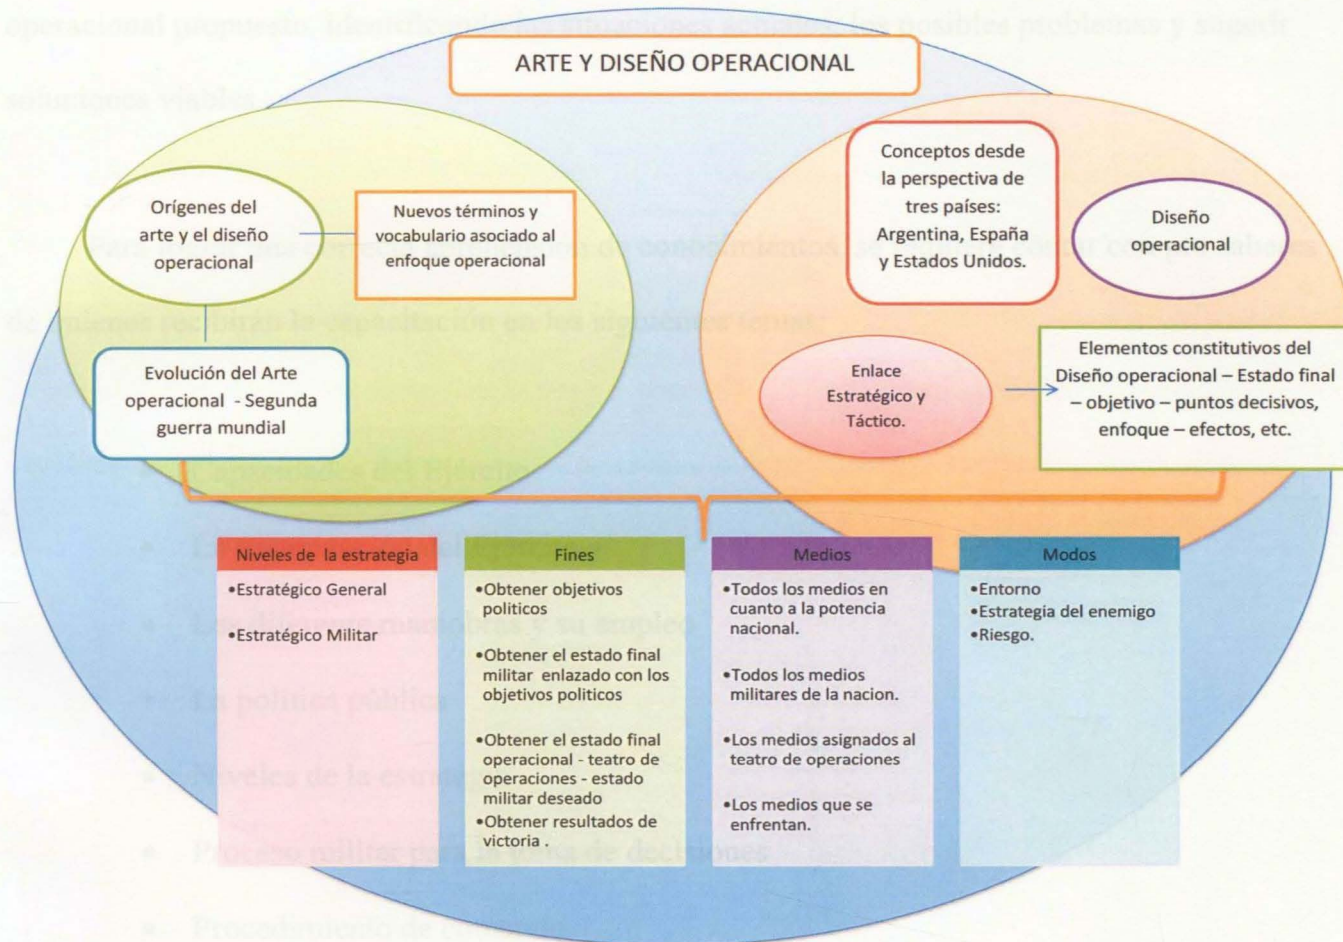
ARTE Y DISEÑO OPERACIONAL

Orígenes del arte y el diseño operacional

Nuevos términos y vocabulario asociado al enfoque operacional

Evolución del Arte operacional - Segunda guerra mundial

Conceptos desde la perspectiva de tres países: Argentina, España y Estados Unidos.

Diseño operacional

Enlace Estratégico y Táctico.

Elementos constitutivos del Diseño operacional – Estado final – objetivo – puntos decisivos, enfoque – efectos, etc.

| Niveles de la estrategia | Fines | Medios | Modos |
|---|---|---|---|
| •Estratégico General<br>•Estratégico Militar | •Obtener objetivos politicos<br>•Obtener el estado final militar enlazado con los objetivos politicos<br>•Obtener el estado final operacional - teatro de operaciones - estado militar deseado<br>•Obtener resultados de victoria . | •Todos los medios en cuanto a la potencia nacional.<br>•Todos los medios militares de la nacion.<br>•Los medios asignados al teatro de operaciones<br>•Los medios que se enfrentan. | •Entorno<br>•Estrategia del enemigo<br>•Riesgo. |